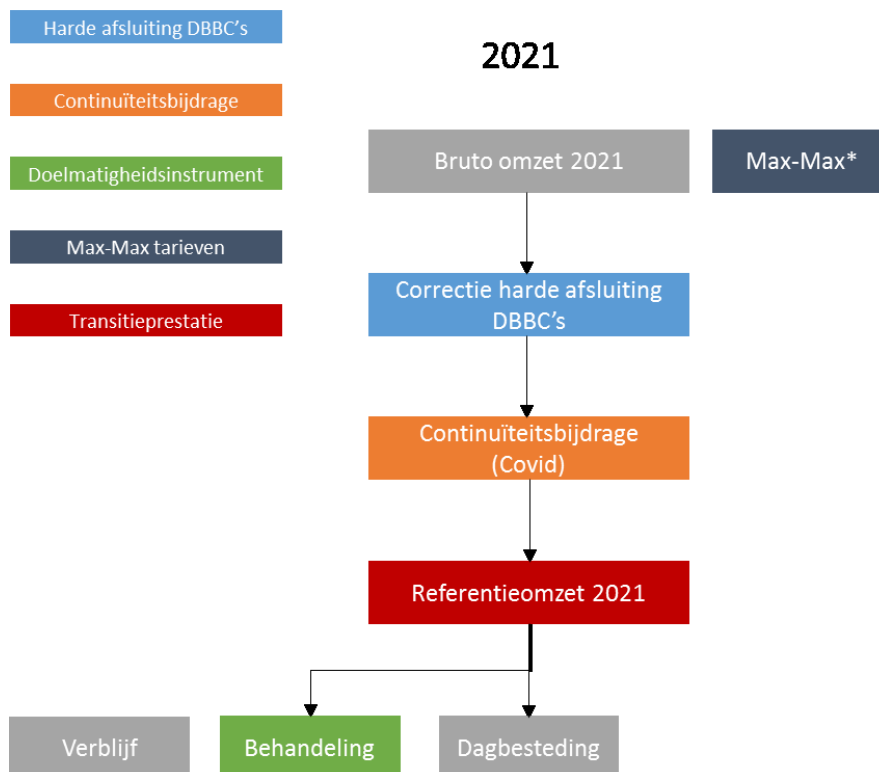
Harde afsluiting DBBC's

Continuïteitsbijdrage

Doelmatigheidsinstrument

Max-Max tarieven

Transitieprestatie

2021

Bruto omzet 2021

Max-Max*

Correctie harde afsluiting DBBC's

Continuïteitsbijdrage (Covid)

Referentieomzet 2021

Verblijf

Behandeling

Dagbesteding